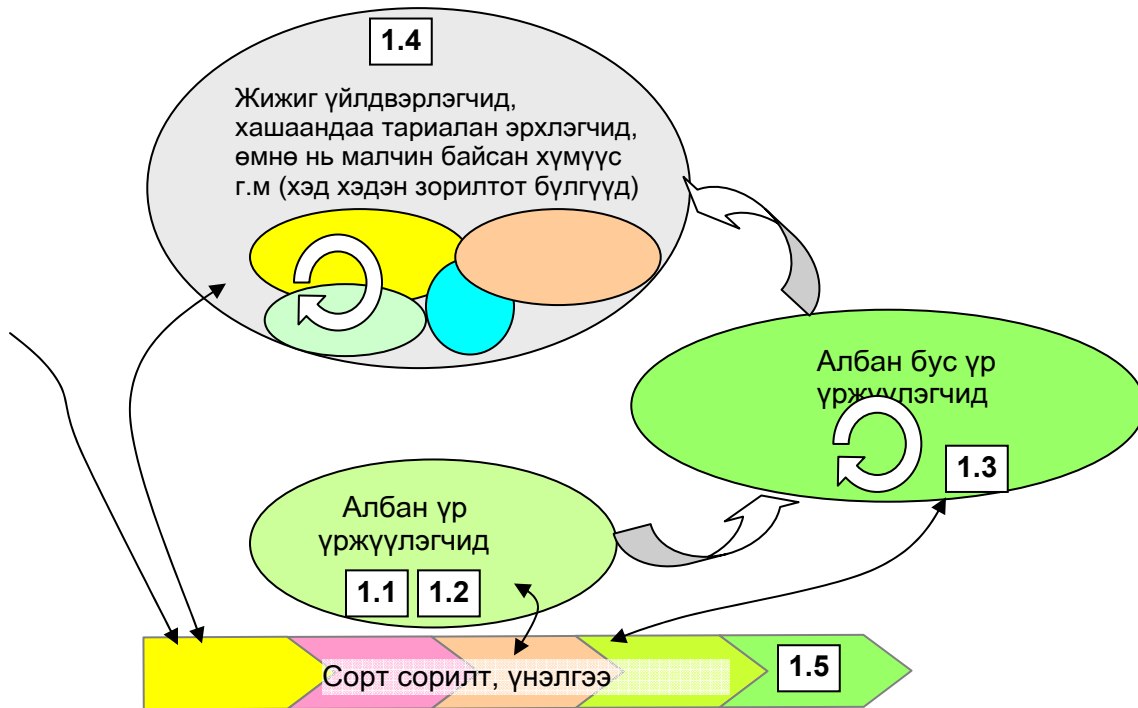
1.4

Жижиг үйлдвэрлэгчид, хашаандаа тариалан эрхлэгчид, өмнө нь малчин байсан хүмүүс г.м (хэд хэдэн зорилтот бүлгүүд)

Албан бус үр үржүүлэгчид

1.3

Албан үр үржүүлэгчид

1.1 1.2

Сорт сорилт, үнэлгээ

1.5